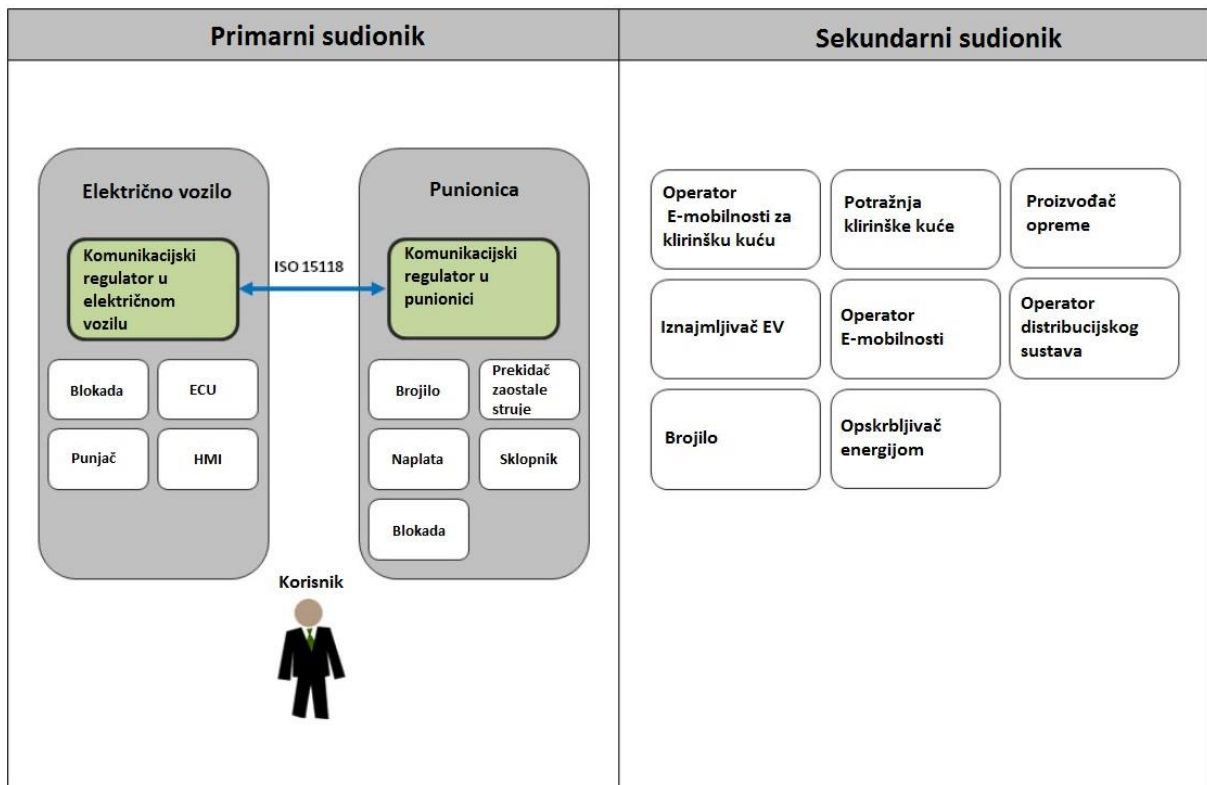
Primarni sudionik

Sekundarni sudionik

Električno vozilo

Komunikacijski regulator u električnom vozilu

ISO 15118

Punionica

Komunikacijski regulator u punionici

Blokada

ECU

Punjač

HMI

Brojilo

Prekidač zaostale struje

Naplata

Sklopnik

Blokada

Korisnik

Operator E-mobilnosti za klirinšku kuću

Potražnja klirinške kuće

Proizvođač opreme

Iznajmljivač EV

Operator E-mobilnosti

Operator distribucijskog sustava

Brojilo

Opskrbljivač energijom